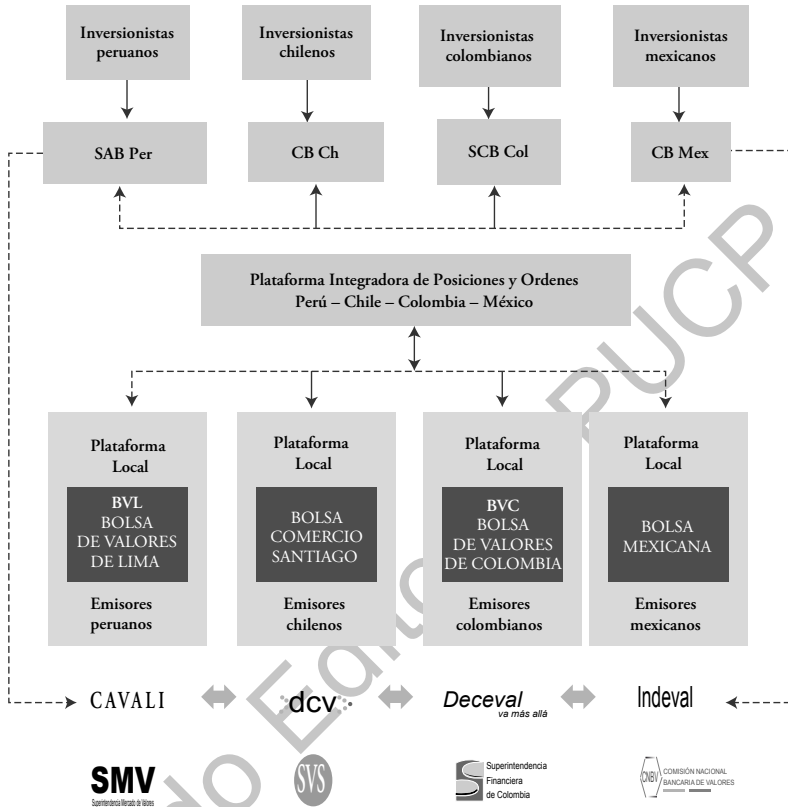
Inversionistas peruanos

Inversionistas chilenos

Inversionistas colombianos

Inversionistas mexicanos

SAB Per

CB Ch

SCB Col

CB Mex

Plataforma Integradora de Posiciones y Ordenes
Perú – Chile – Colombia – México

Plataforma Local

BVL
BOLSA
DE VALORES
DE LIMA

Emisores peruanos

Plataforma Local

BOLSA
COMERCIO
SANTIAGO

Emisores chilenos

Plataforma Local

BVC
BOLSA
DE VALORES
DE COLOMBIA

Emisores colombianos

Plataforma Local

BOLSA
MEXICANA

Emisores mexicanos

CAVALI

dcv

Deceval
va más allá

Indeval

SMV
Superintendencia Mercado de Valores

SVS

Superintendencia Financiera de Colombia

CNBV COMISIÓN NACIONAL BANCARIA DE VALORES

Fondo Editorial PUCP